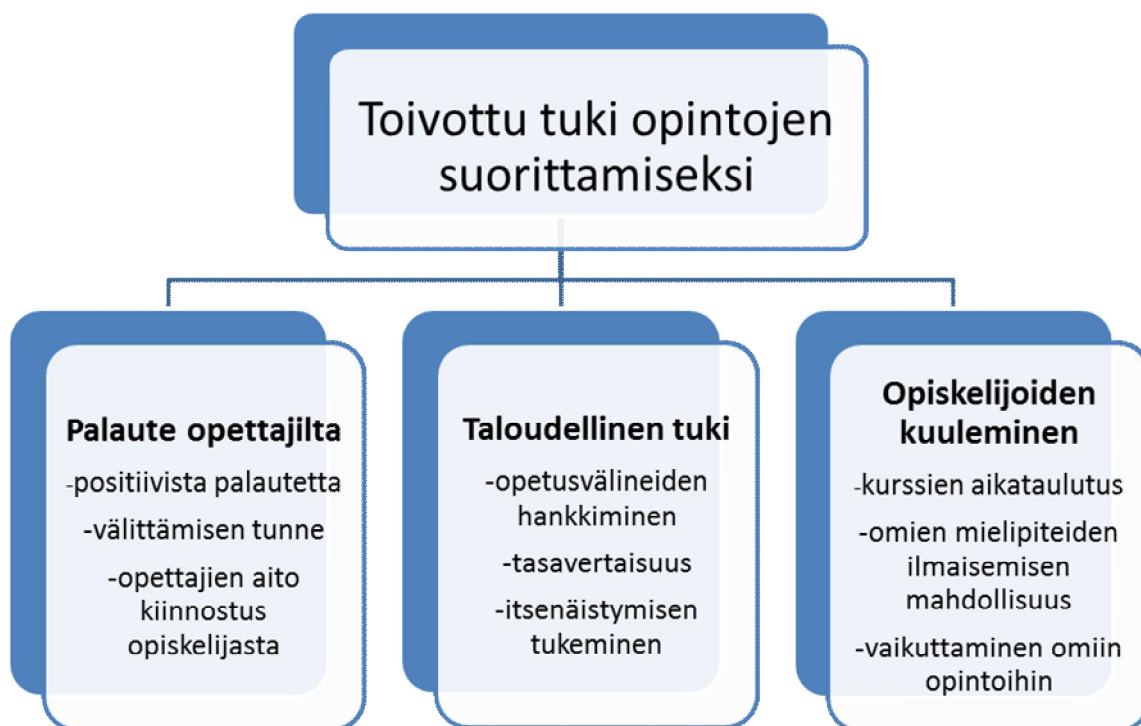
Toivottu tuki opintojen suorittamiseksi

Palaute opettajilta

-positiivista palautetta

-välittämisen tunne

-opettajien aito kiinnostus opiskelijasta

Taloudellinen tuki

-opetusvälineiden hankkiminen

-tasavertaisuus

-itsenäistymisen tukeminen

Opiskelijoiden kuuleminen

-kurssien aikataulutus

-omien mielipiteiden ilmaisemisen mahdollisuus

-vaikuttaminen omiin opintoihin